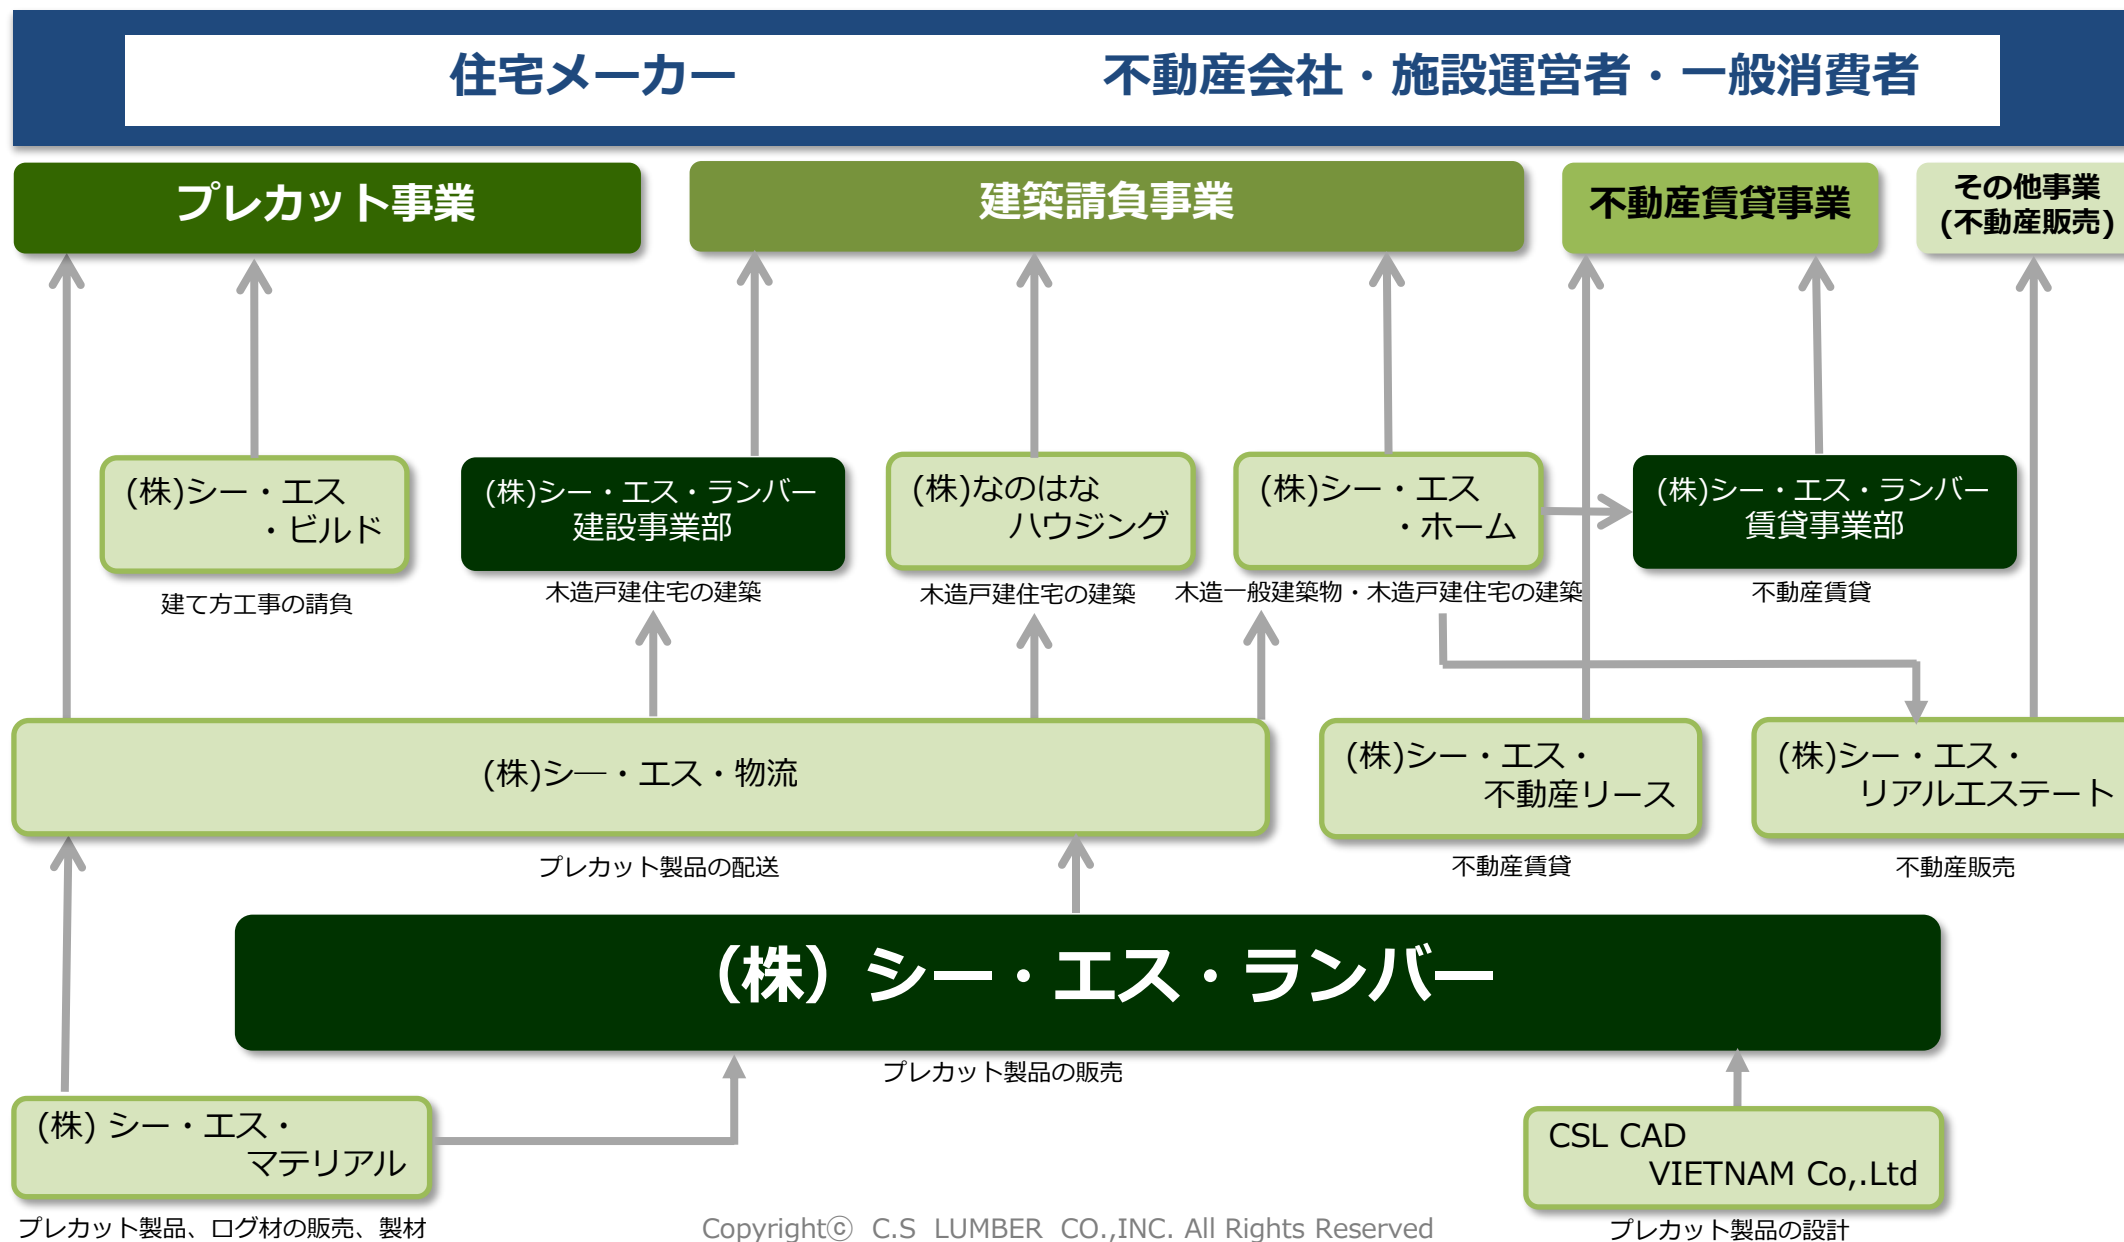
住宅メーカー　不動産会社・施設運営者・一般消費者

プレカット事業

建築請負事業

不動産賃貸事業

その他事業
(不動産販売)

(株)シー・エス
・ビルド

建て方工事の請負

(株)シー・エス・ランバー
建設事業部

木造戸建住宅の建築

(株)なのはな
ハウジング

木造戸建住宅の建築

(株)シー・エス
・ホーム

木造一般建築物・木造戸建住宅の建築

(株)シー・エス・ランバー
賃貸事業部

不動産賃貸

(株)シー・エス・物流

プレカット製品の配送

(株)シー・エス・
不動産リース

不動産賃貸

(株)シー・エス・
リアルエステート

不動産販売

(株) シー・エス・ランバー

プレカット製品の販売

(株) シー・エス・
マテリアル

プレカット製品、ログ材の販売、製材

CSL CAD
VIETNAM Co,.Ltd

プレカット製品の設計

Copyright© C.S LUMBER CO.,INC. All Rights Reserved